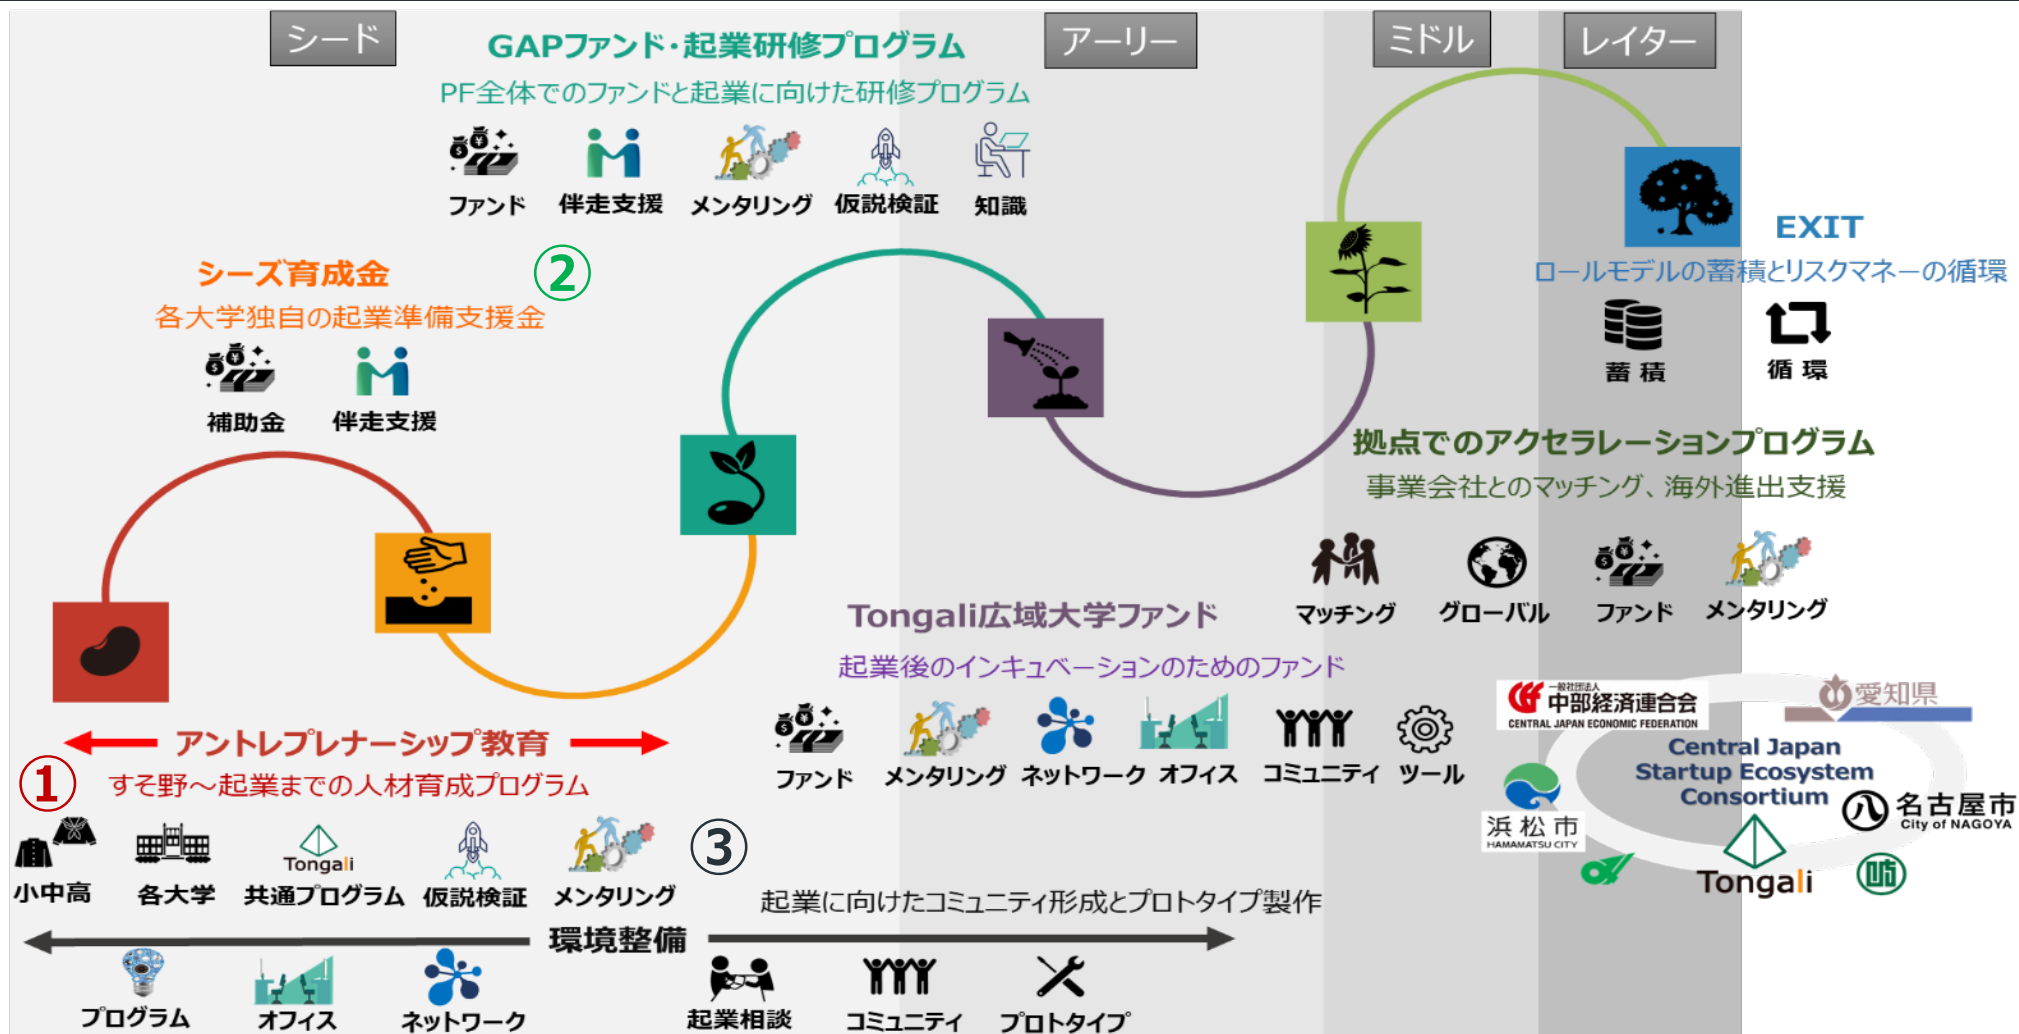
シード

GAPファンド・起業研修プログラム

PF全体でのファンドと起業に向けた研修プログラム

ファンド 伴走支援 メンタリング 仮説検証 知識

アーリー

ミドル

レイター

EXIT

ロールモデルの蓄積とリスクマネーの循環

蓄積 循環

シーズ育成金

各大学独自の起業準備支援金

補助金 伴走支援

②

拠点でのアクセラレーションプログラム

事業会社とのマッチング、海外進出支援

マッチング グローバル ファンド メンタリング

Tongali広域大学ファンド

起業後のインキュベーションのためのファンド

ファンド メンタリング ネットワーク オフィス コミュニティ ツール

一般社団法人 中部経済連合会 CENTRAL JAPAN ECONOMIC FEDERATION

愛知県

Central Japan Startup Ecosystem Consortium

浜松市 HAMAMATSU CITY

名古屋市 City of NAGOYA

Tongali

アントレプレナーシップ教育

①

すそ野～起業までの人材育成プログラム

小中高 各大学 Tongali 共通プログラム 仮説検証 メンタリング

③

起業に向けたコミュニティ形成とプロトタイプ製作

環境整備

プログラム オフィス ネットワーク 起業相談 コミュニティ プロトタイプ